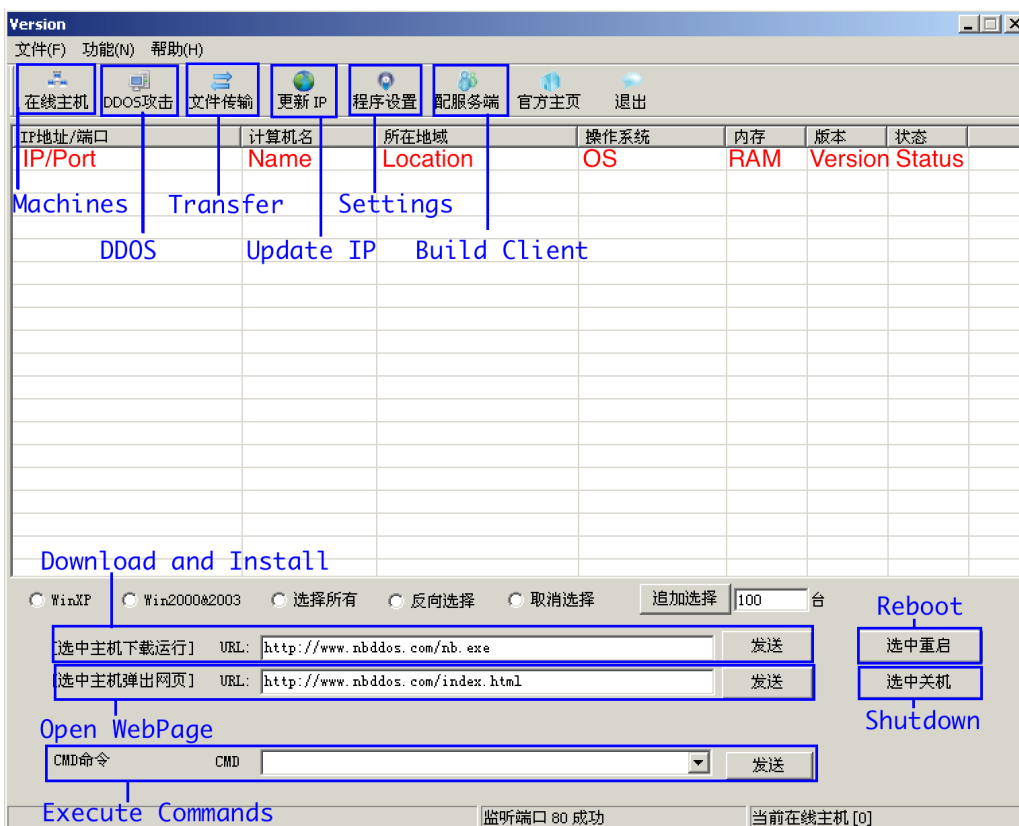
Version

文件(F) 功能(N) 帮助(H)

在线主机 DDOS攻击 文件传输 更新 IP 程序设置 配服务端 官方主页 退出

| IP地址/端口 | 计算机名 | 所在地域 | 操作系统 | 内存 | 版本 | 状态 |
|---|---|---|---|---|---|---|
| IP/Port | Name | Location | OS | RAM | Version | Status |

Machines Transfer Settings

DDOS Update IP Build Client

Download and Install

WinXP Win2000&2003 选择所有 反向选择 取消选择 追加选择 100 台

Reboot

[选中主机下载运行] URL: http://www.nbddos.com/nb.exe 发送 选中重启

[选中主机弹出网页] URL: http://www.nbddos.com/index.html 发送 选中关机

Open WebPage Shutdown

CMD命令 CMD 发送

Execute Commands

监听端口 80 成功 当前在线主机 [0]